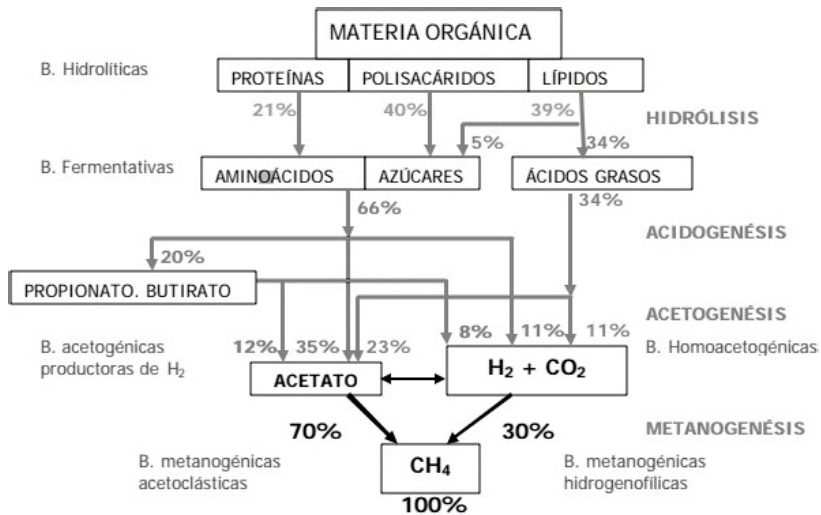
MATERIA ORGÁNICA

B. Hidrolíticas

PROTEÍNAS | POLISACÁRIDOS | LÍPIDOS

21%

40%

39%

HIDRÓLISIS

5%

34%

B. Fermentativas

AMINOÁCIDOS | AZÚCARES

ÁCIDOS GRASOS

66%

34%

ACIDOGENÉSIS

20%

PROPIONATO. BUTIRATO

ACETOGENÉSIS

B. acetogénicas productoras de $H_2$

12%

35%

23%

8%

11%

11%

B. Homoacetogénicas

ACETATO

$H_2 + CO_2$

70%

30%

METANOGENÉSIS

B. metanogénicas acetoclásticas

$CH_4$

B. metanogénicas hidrogenofílicas

100%